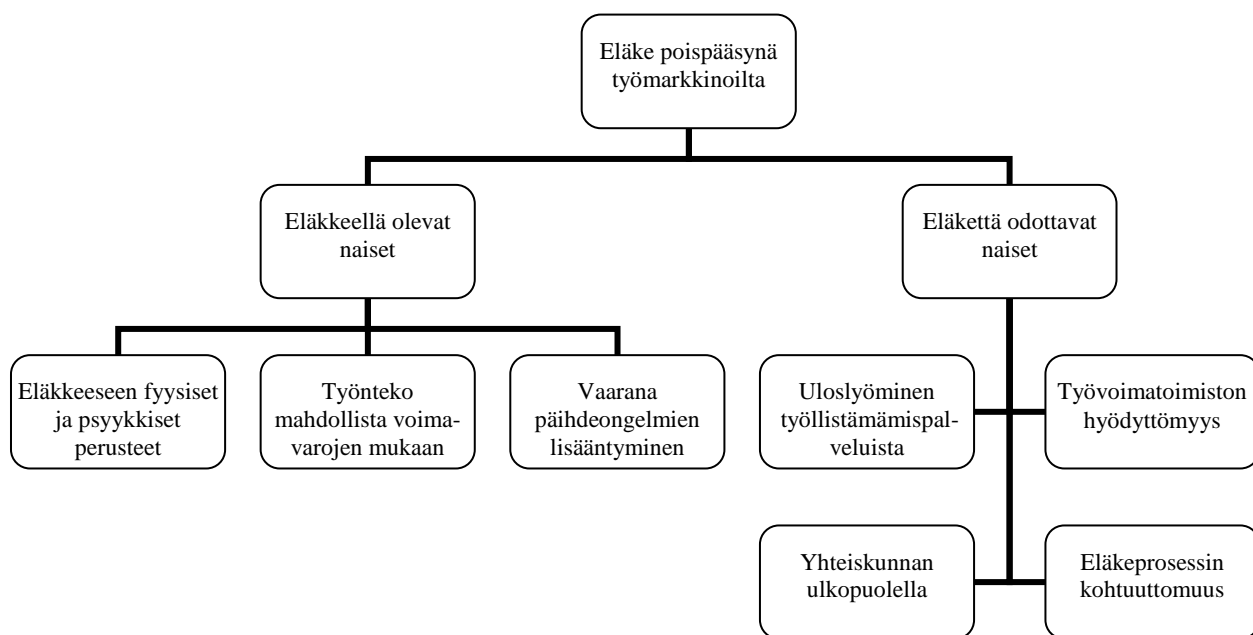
Eläke poispääsynä työmarkkinoilta

Eläkkeellä olevat naiset

Eläkettä odottavat naiset

Eläkkeeseen fyysiset ja psyykkiset perusteet

Työnteko mahdollista voimavarojen mukaan

Vaarana päihdeongelmien lisääntyminen

Uloslyöminen työllistämämispalveluista

Työvoimatoimiston hyödyttömyys

Yhteiskunnan ulkopuolella

Eläkeprosessin kohtuuttomuus